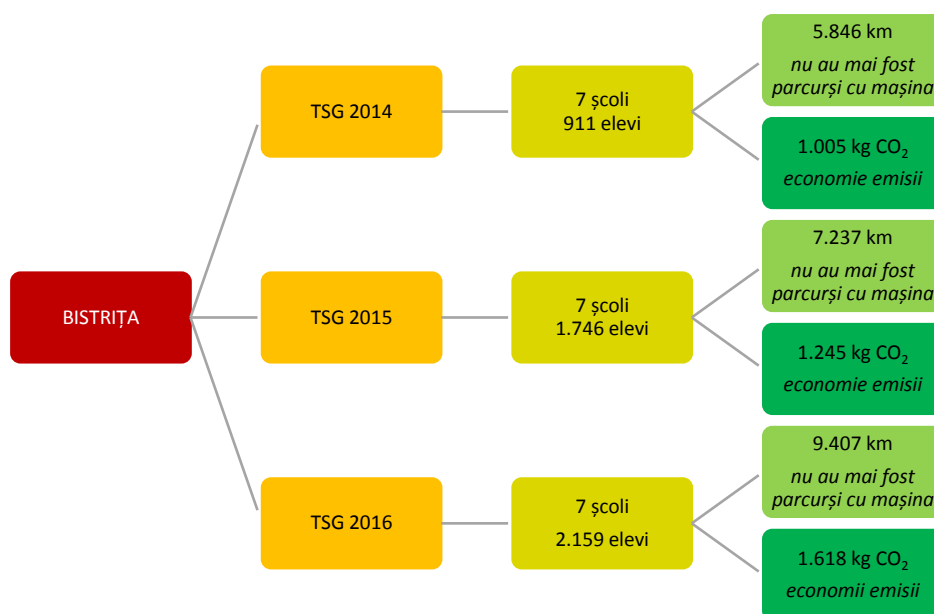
BISTRIȚA

TSG 2014

7 școli
911 elevi

5.846 km
*nu au mai fost parcurși cu mașina*

1.005 kg $CO_2$
*economie emisii*

TSG 2015

7 școli
1.746 elevi

7.237 km
*nu au mai fost parcurși cu mașina*

1.245 kg $CO_2$
*economie emisii*

TSG 2016

7 școli
2.159 elevi

9.407 km
*nu au mai fost parcurși cu mașina*

1.618 kg $CO_2$
*economii emisii*